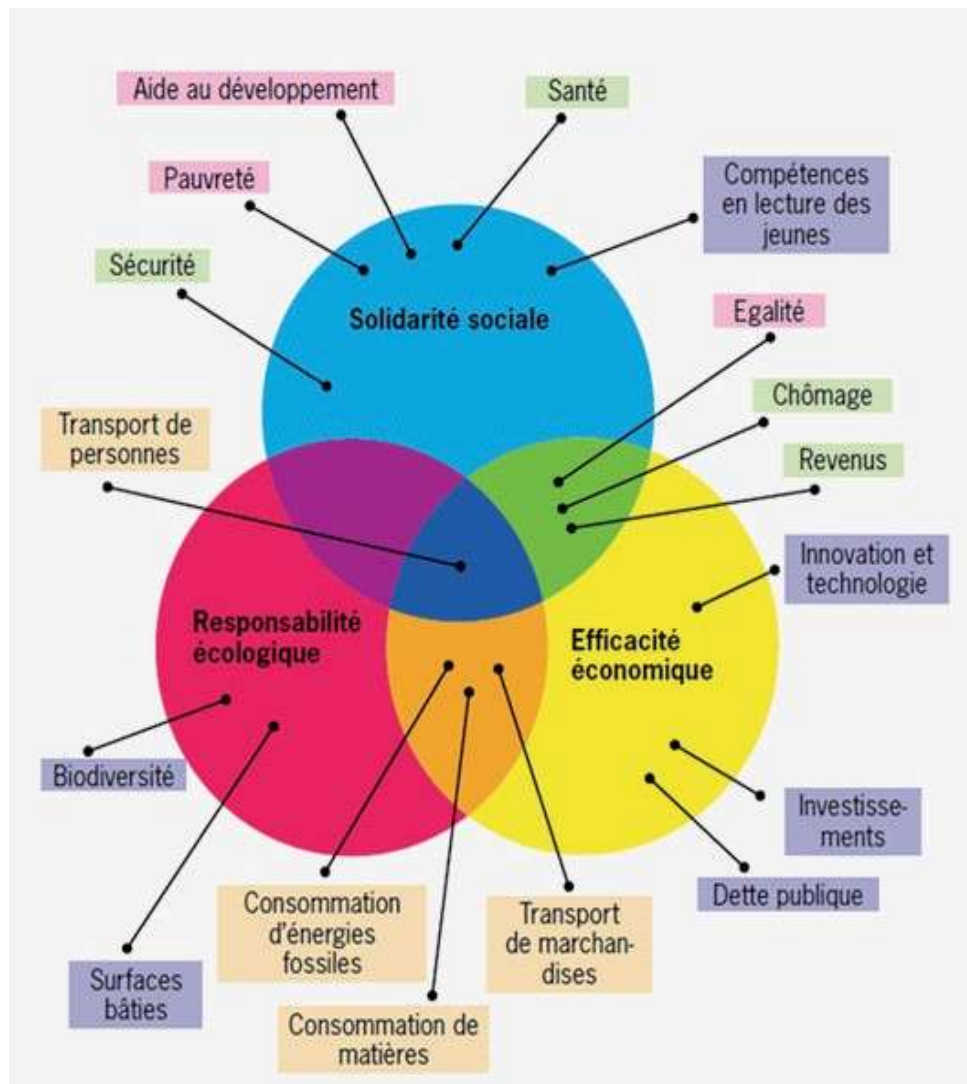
Aide au développement

Santé

Pauvreté

Compétences en lecture des jeunes

Sécurité

Solidarité sociale

Egalité

Chômage

Transport de personnes

Revenus

Innovation et technologie

Responsabilité écologique

Efficacité économique

Biodiversité

Investissements

Dette publique

Consommation d'énergies fossiles

Transport de marchandises

Surfaces bâties

Consommation de matières